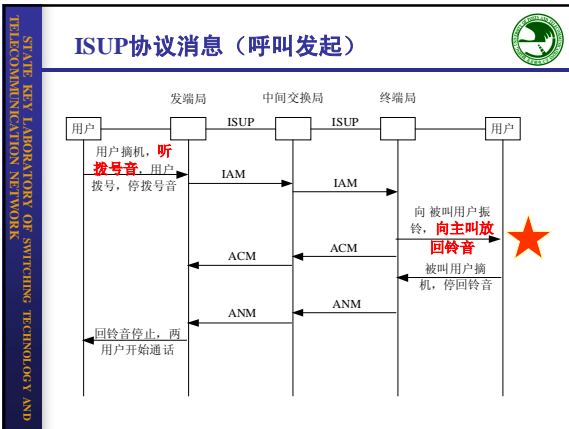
STATE KEY LABORATORY OF SWITCHING TECHNOLOGY AND TELECOMMUNICATION NETWORK

ISUP协议消息（呼叫发起）

发端局
中间交换局
终端局

用户
ISUP
ISUP
用户

用户摘机，听拨号音，用户拨号，停拨号音

IAM

IAM

向 被叫用户振铃，向主叫放回铃音

ACM

ACM

被叫用户摘机，停回铃音

ANM

ANM

回铃音停止，两用户开始通话